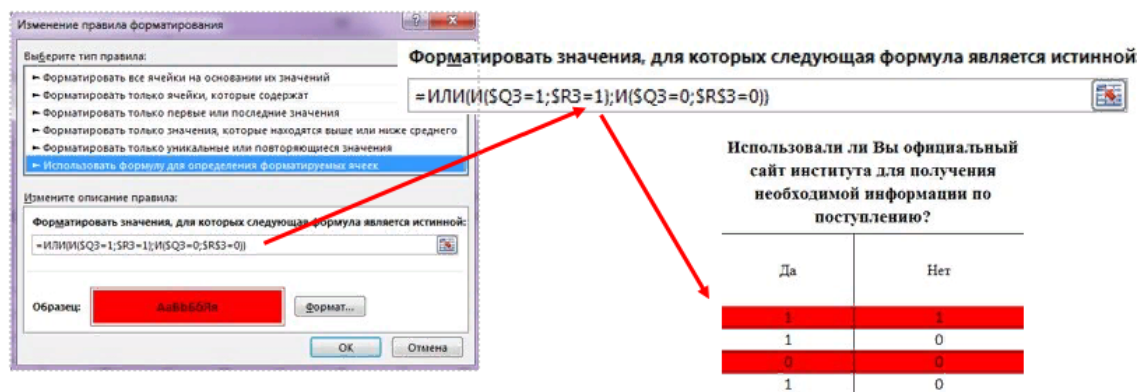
Изменение правила форматирования

Выберите тип правила:
► Форматировать все ячейки на основании их значений
► Форматировать только ячейки, которые содержат
► Форматировать только первые или последние значения
► Форматировать только значения, которые находятся выше или ниже среднего
► Форматировать только уникальные или повторяющиеся значения
► Использовать формулу для определения форматируемых ячеек

Измените описание правила:
Форматировать значения, для которых следующая формула является истинной:
=ИЛИ(И($Q3=1;$R3=1);И($Q3=0;$R$3=0))

Образец: АаВбБбЯя
Формат...
ОК Отмена

Форматировать значения, для которых следующая формула является истинной
=ИЛИ(И($Q3=1;$R3=1);И($Q3=0;$R$3=0))

Использовали ли Вы официальный сайт института для получения необходимой информации по поступлению?

| Да | Нет |
|---|---|
| 1 | 1 |
| 1 | 0 |
| 0 | 0 |
| 1 | 0 |